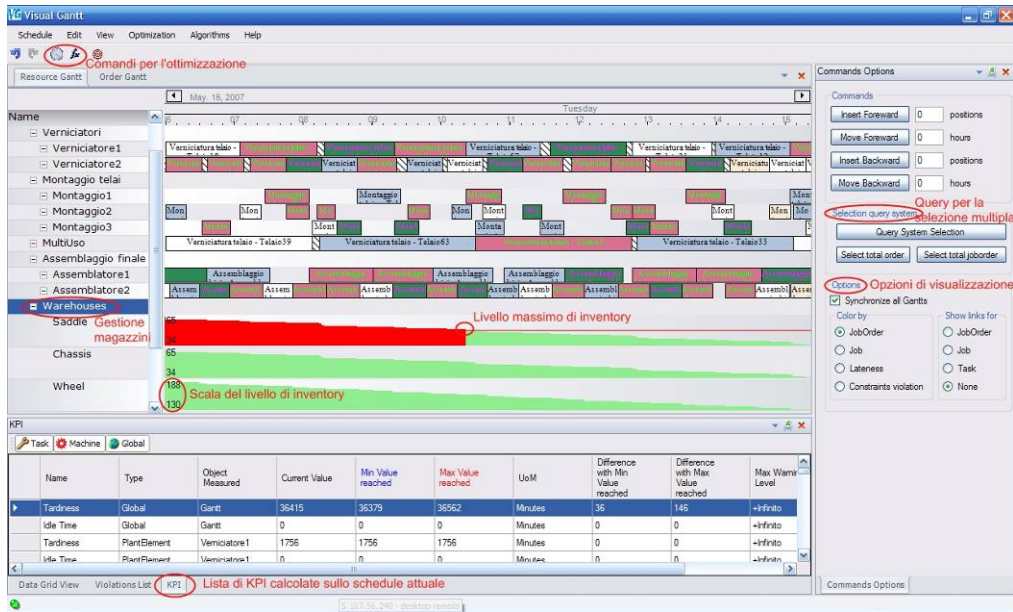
Visual Gantt

Schedule Edit View Optimization Algorithms Help

Comandi per l'ottimizzazione

Resource Gantt Order Gantt

May. 16, 2007

Tuesday

Name

Verniciatori
Verniciatore1
Verniciatore2
Montaggio telai
Montaggio1
Montaggio2
Montaggio3
MultiUso
Assemblaggio finale
Assemblatore1
Assemblatore2
Warehouses
Saddle
Chassis
Wheel

Gestione magazzini

Livello massimo di inventory

Scala del livello di inventory

65
34
65
34
188
130

Verniciatura telaio - Telaio39
Verniciatura telaio - Telaio63
Verniciatura telaio - Telaio33
Montaggio
Assemblaggio

Commands Options

Commands

Insert Forward 0 positions
Move Forward 0 hours
Insert Backward 0 positions
Move Backward 0 hours

Query per la selezione multipla

Selection query system
Query System Selection
Select total order
Select total joborder

Options Opzioni di visualizzazione

Synchronize all Gantts

Color by
JobOrder
Job
Lateness
Constraints violation

Show links for
JobOrder
Job
Task
None

KPI

Task Machine Global

| Name | Type | Object Measured | Current Value | Min Value reached | Max Value reached | UoM | Difference with Min Value reached | Difference with Max Value reached | Max Warning Level |
|---|---|---|---|---|---|---|---|---|---|
| Tardiness | Global | Gantt | 36415 | 36379 | 36562 | Minutes | 36 | 146 | +Infinito |
| Idle Time | Global | Gantt | 0 | 0 | 0 | Minutes | 0 | 0 | +Infinito |
| Tardiness | PlantElement | Verniciatore1 | 1756 | 1756 | 1756 | Minutes | 0 | 0 | +Infinito |
| Idle Time | PlantElement | Verniciatore1 | 0 | | | Minutes | 0 | 0 | +Infinito |

Data Grid View Violations List KPI Lista di KPI calcolate sullo schedule attuale

Commands Options